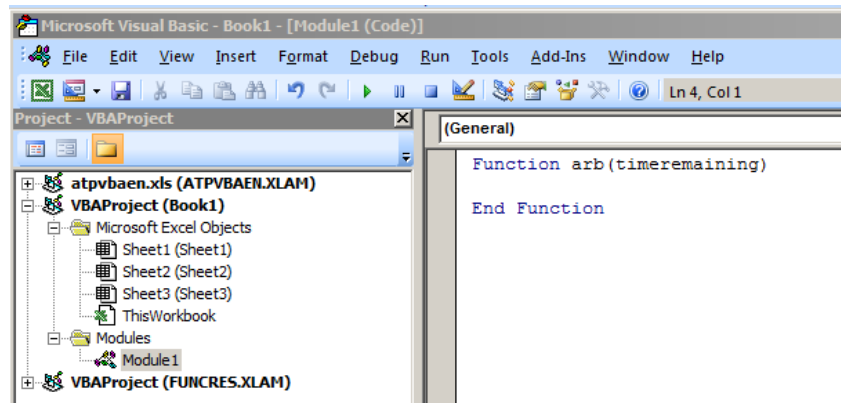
Microsoft Visual Basic - Book1 - [Module1 (Code)]

File Edit View Insert Format Debug Run Tools Add-Ins Window Help

Ln 4, Col 1

Project - VBAProject

atpvbaen.xls (ATPVBAEN.XLAM)
VBAProject (Book1)
Microsoft Excel Objects
Sheet1 (Sheet1)
Sheet2 (Sheet2)
Sheet3 (Sheet3)
ThisWorkbook
Modules
Module1
VBAProject (FUNCRES.XLAM)

(General)

Function arb(timeremaining)

End Function